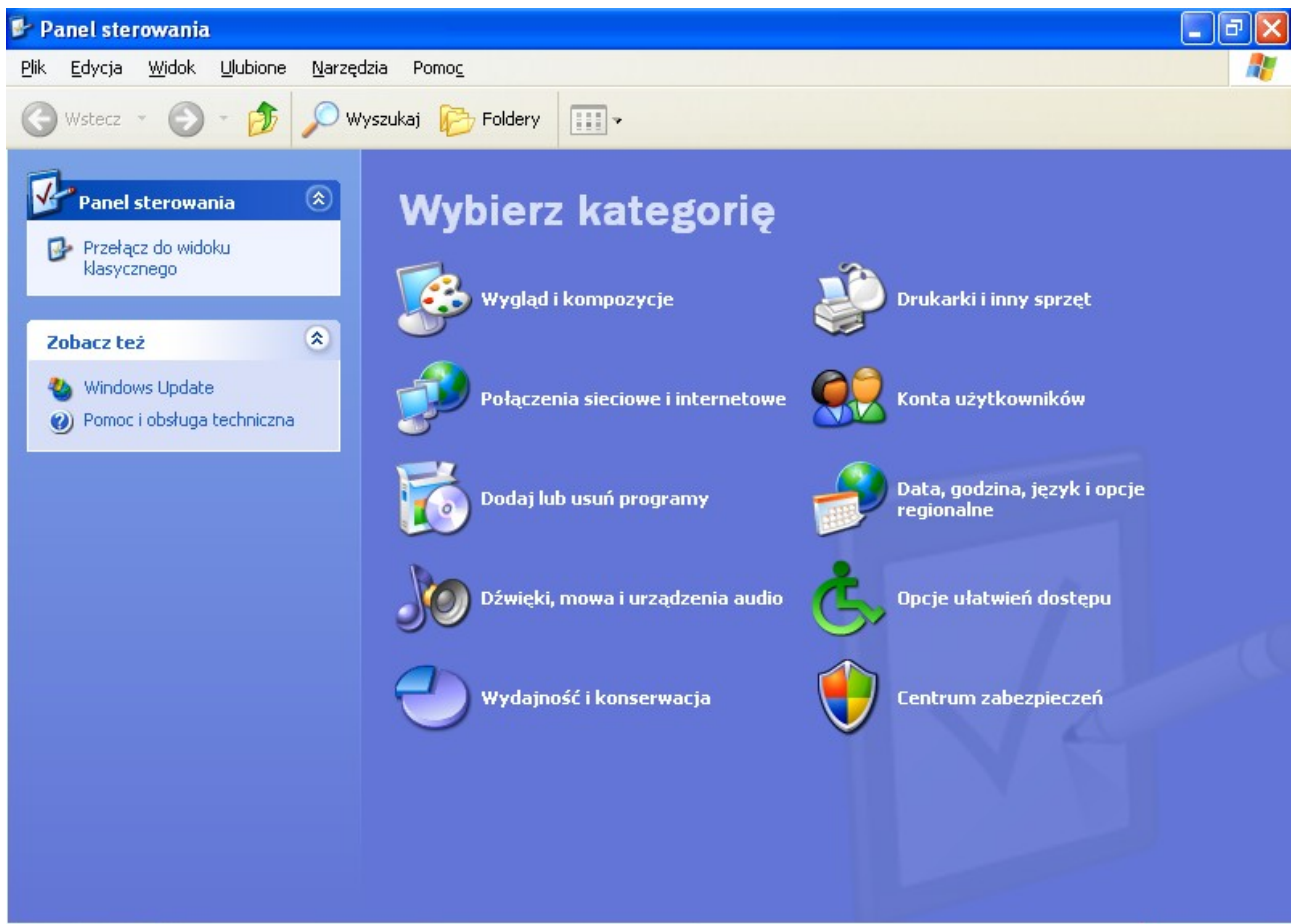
Panel sterowania

Plik Edycja Widok Ulubione Narzędzia Pomoc

Wstecz Wyszukaj Foldery

Panel sterowania

Przełącz do widoku klasycznego

Zobacz też

Windows Update

Pomoc i obsługa techniczna

Wybierz kategorię

Wygląd i kompozycje

Drukarki i inny sprzęt

Połączenia sieciowe i internetowe

Konta użytkowników

Dodaj lub usuń programy

Data, godzina, język i opcje regionalne

Dźwięki, mowa i urządzenia audio

Opcje ułatwień dostępu

Wydajność i konserwacja

Centrum zabezpieczeń